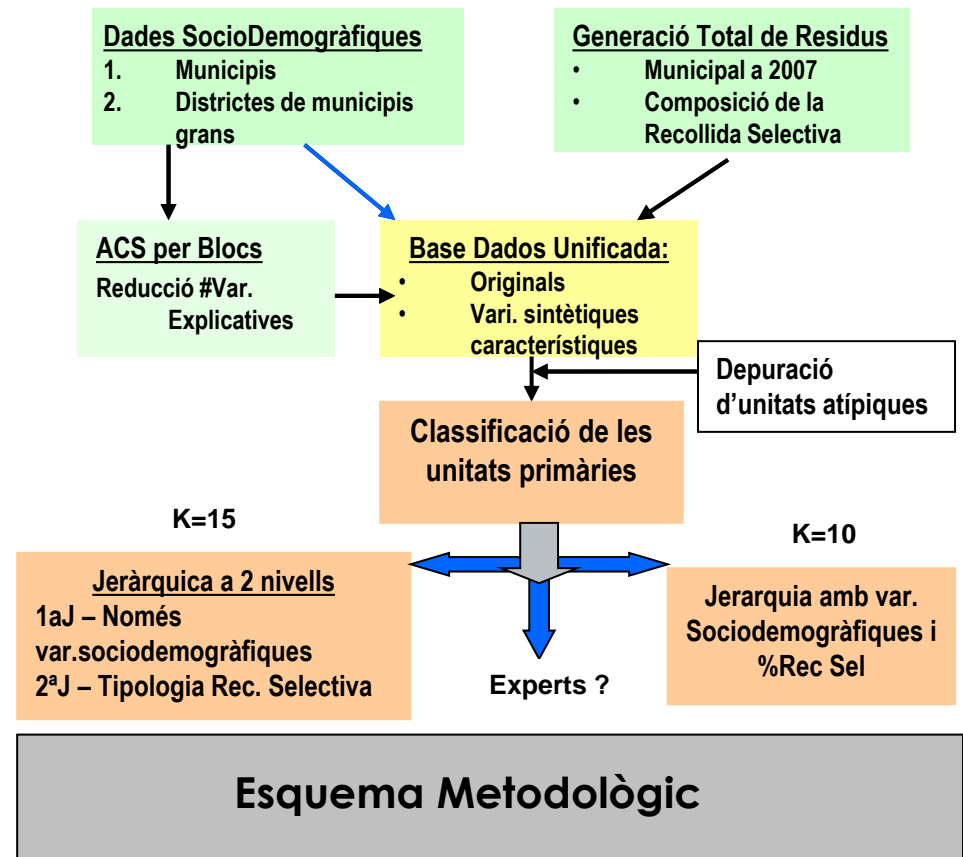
Dades SocioDemogràfiques
1. Municipis
2. Districtes de municipis grans

Generació Total de Residus
• Municipal a 2007
• Composició de la Recollida Selectiva

ACS per Blocs
Reducció #Var. Explicatives

Base Dados Unificada:
• Originals
• Vari. sintètiques característiques

Depuració d'unitats atípiques

Classificació de les unitats primàries

K=15

K=10

Jeràrquica a 2 nivells
1aJ – Només var.sociodemogràfiques
2ªJ – Tipologia Rec. Selectiva

Experts ?

Jerarquia amb var. Sociodemogràfiques i %Rec Sel

Esquema Metodològic